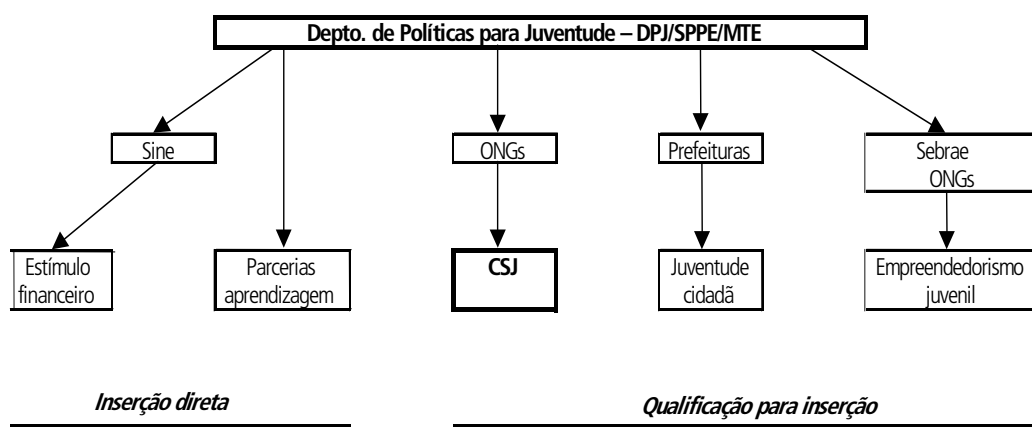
Depto. de Políticas para Juventude – DPJ/SPPE/MTE

Sine

ONGs

Prefeituras

Sebrae
ONGs

Estímulo financeiro

Parcerias aprendizagem

CSJ

Juventude cidadã

Empreendedorismo juvenil

Inserção direta

Qualificação para inserção